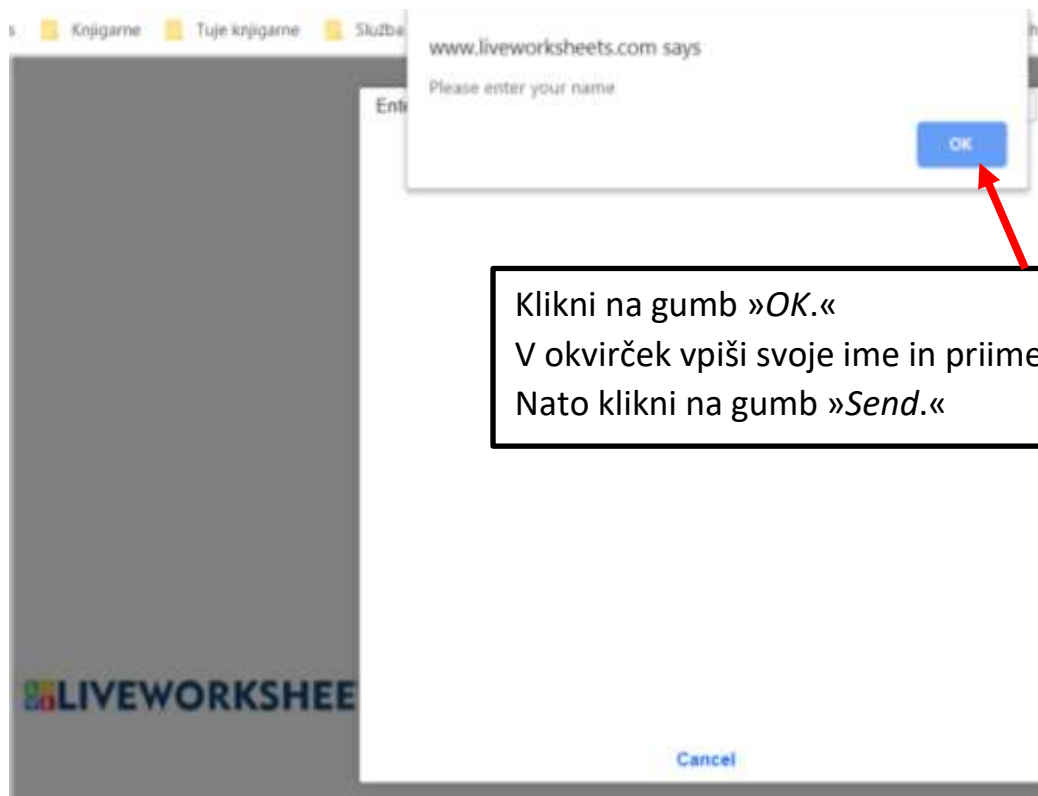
s Knjigarne Tuje knjigarne Služba

www.liveworksheets.com says

Please enter your name

OK

Ente

Klikni na gumb »*OK*.«
V okvirček vpiši svoje ime in priime
Nato klikni na gumb »*Send*.«

LIVEWORKSHEE

Cancel